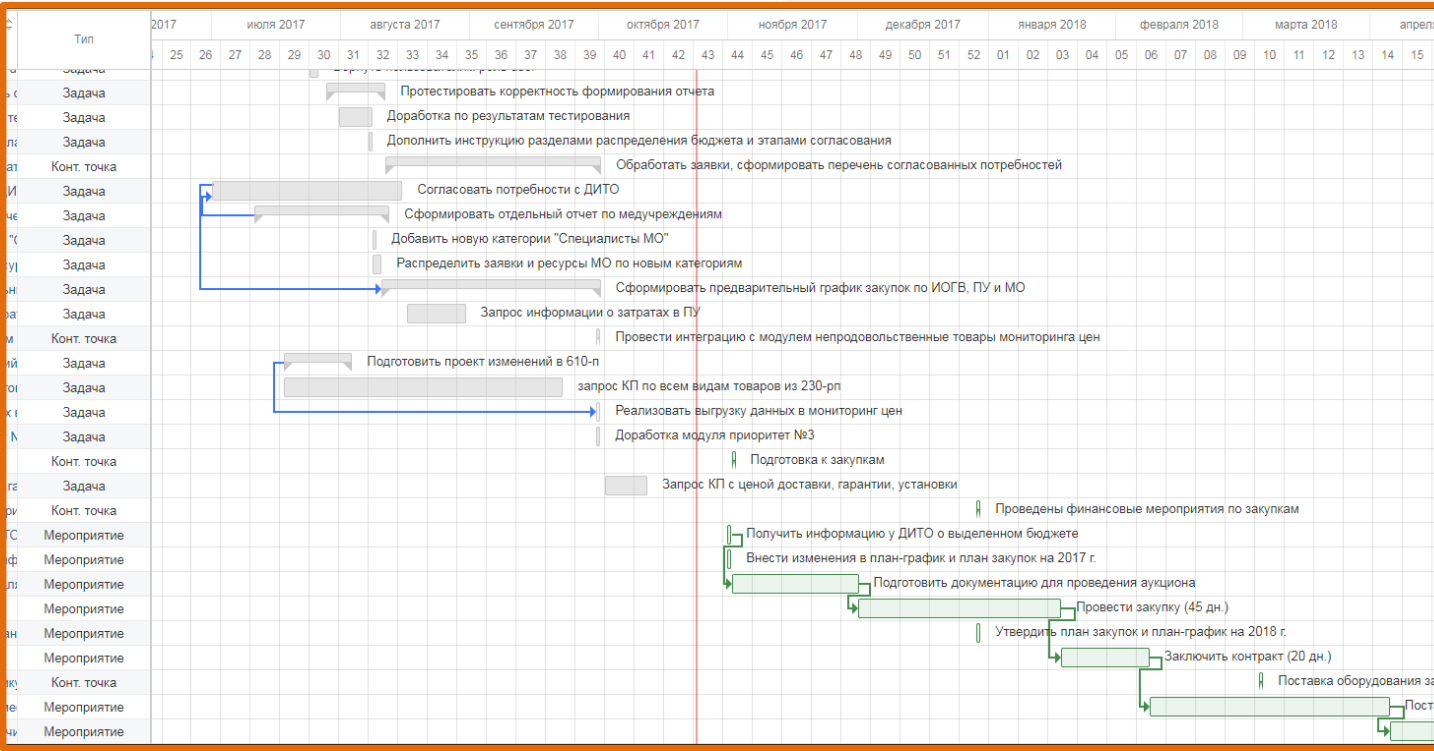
Тип

2017 июля 2017 августа 2017 сентября 2017 октября 2017 ноября 2017 декабря 2017 января 2018 февраля 2018 марта 2018 апрель

25 26 27 28 29 30 31 32 33 34 35 36 37 38 39 40 41 42 43 44 45 46 47 48 49 50 51 52 01 02 03 04 05 06 07 08 09 10 11 12 13 14 15

| Тип | |
|---|---|
| Задача | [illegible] |
| Задача | Протестировать корректность формирования отчета |
| Задача | Доработка по результатам тестирования |
| Задача | Дополнить инструкцию разделами распределения бюджета и этапами согласования |
| Конт. точка | Обработать заявки, сформировать перечень согласованных потребностей |
| Задача | Согласовать потребности с ДИТО |
| Задача | Сформировать отдельный отчет по медучреждениям |
| Задача | Добавить новую категории "Специалисты МО" |
| Задача | Распределить заявки и ресурсы МО по новым категориям |
| Задача | Сформировать предварительный график закупок по ИОГВ, ПУ и МО |
| Задача | Запрос информации о затратах в ПУ |
| Конт. точка | Провести интеграцию с модулем непродовольственные товары мониторинга цен |
| Задача | Подготовить проект изменений в 610-п |
| Задача | запрос КП по всем видам товаров из 230-рп |
| Задача | Реализовать выгрузку данных в мониторинг цен |
| Задача | Доработка модуля приоритет №3 |
| Конт. точка | Подготовка к закупкам |
| Задача | Запрос КП с ценой доставки, гарантии, установки |
| Конт. точка | Проведены финансовые мероприятия по закупкам |
| Мероприятие | Получить информацию у ДИТО о выделенном бюджете |
| Мероприятие | Внести изменения в план-график и план закупок на 2017 г. |
| Мероприятие | Подготовить документацию для проведения аукциона |
| Мероприятие | Провести закупку (45 дн.) |
| Мероприятие | Утвердить план закупок и план-график на 2018 г. |
| Мероприятие | Заключить контракт (20 дн.) |
| Конт. точка | Поставка оборудования з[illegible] |
| Мероприятие | Поста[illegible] |
| Мероприятие | |